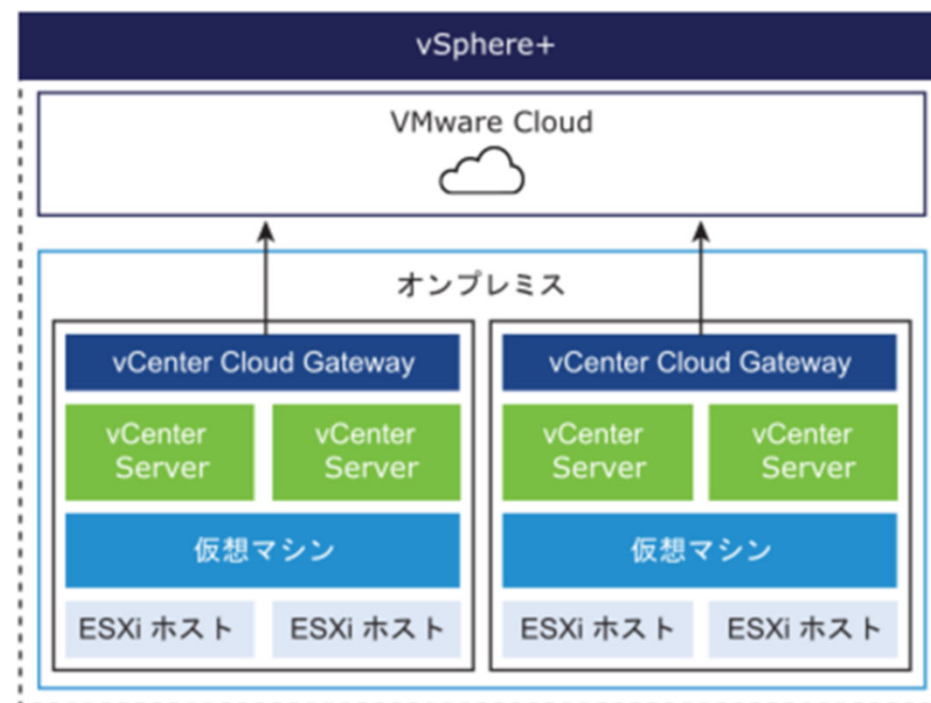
vSphere+

VMware Cloud

オンプレミス

vCenter Cloud Gateway

vCenter Server

vCenter Server

仮想マシン

ESXi ホスト

ESXi ホスト

vCenter Cloud Gateway

vCenter Server

vCenter Server

仮想マシン

ESXi ホスト

ESXi ホスト